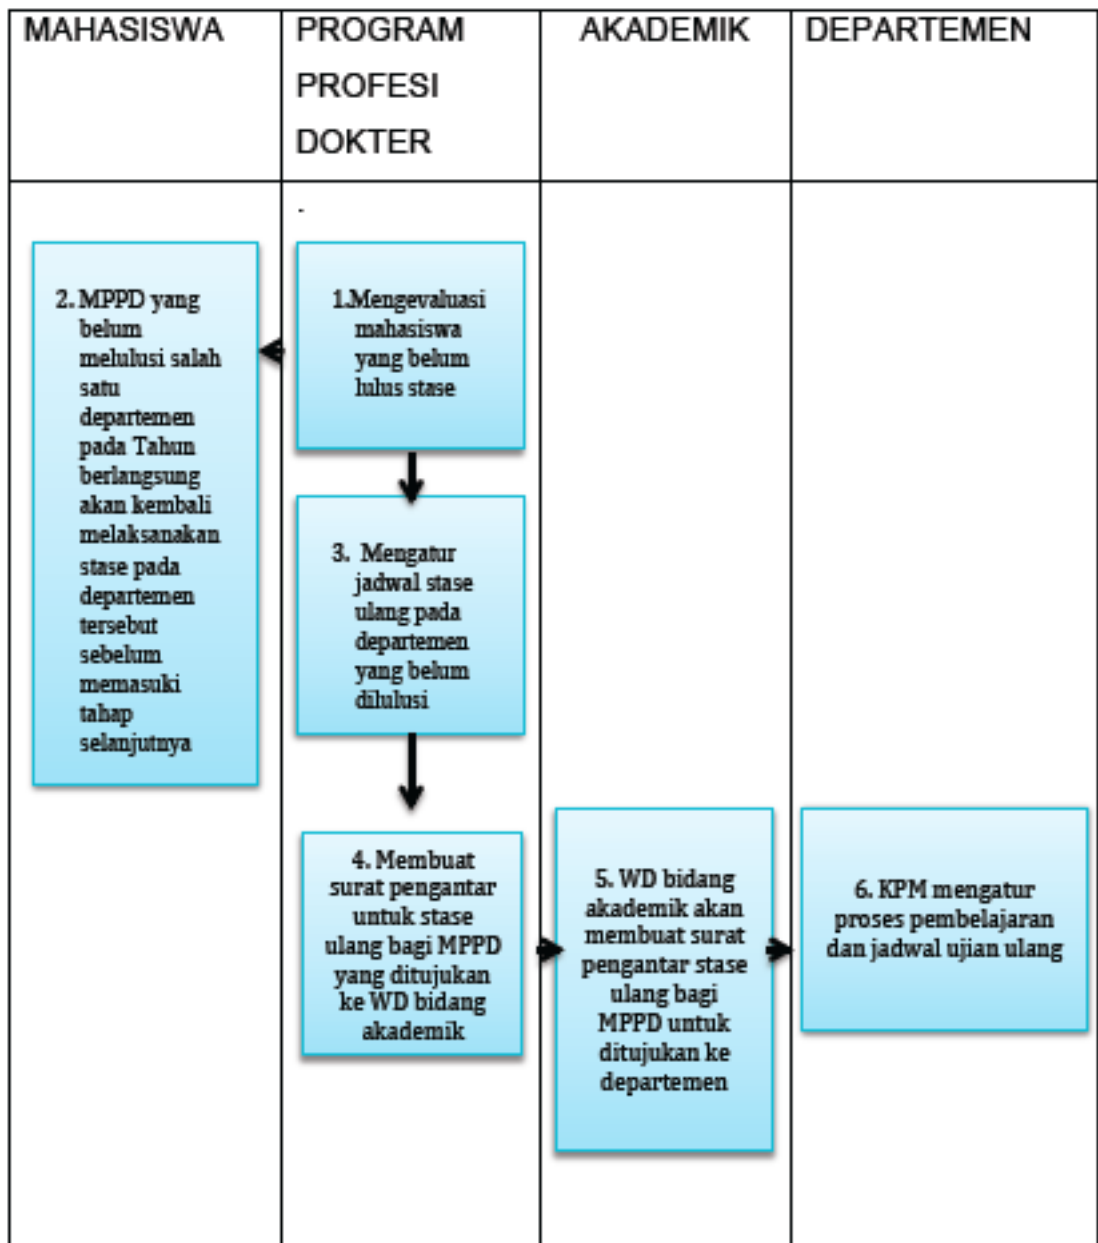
| MAHASISWA | PROGRAM PROFESI DOKTER | AKADEMIK | DEPARTEMEN |
|---|---|---|---|

.

1.Mengevaluasi mahasiswa yang belum lulus stase

2. MPPD yang belum melulusi salah satu departemen pada Tahun berlangsung akan kembali melaksanakan stase pada departemen tersebut sebelum memasuki tahap selanjutnya

3. Mengatur jadwal stase ulang pada departemen yang belum dilulusi

4. Membuat surat pengantar untuk stase ulang bagi MPPD yang ditujukan ke WD bidang akademik

5. WD bidang akademik akan membuat surat pengantar stase ulang bagi MPPD untuk ditujukan ke departemen

6. KPM mengatur proses pembelajaran dan jadwal ujian ulang